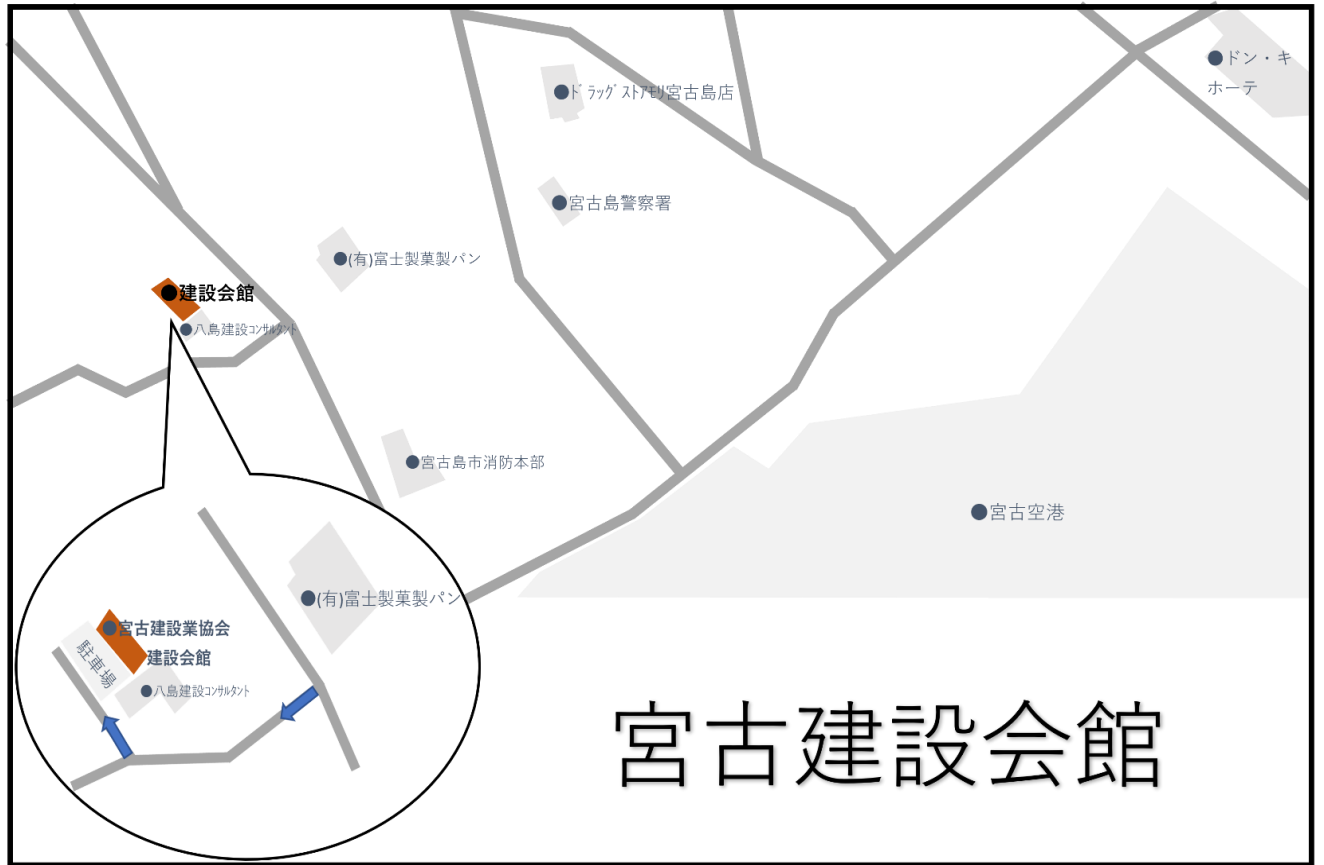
ドラッグストアモリ宮古島店

ドン・キホーテ

宮古島警察署

(有)富士製菓製パン

建設会館

八島建設コンサルタント

宮古島市消防本部

宮古空港

(有)富士製菓製パン

宮古建設業協会
建設会館

駐車場

八島建設コンサルタント

宮古建設会館